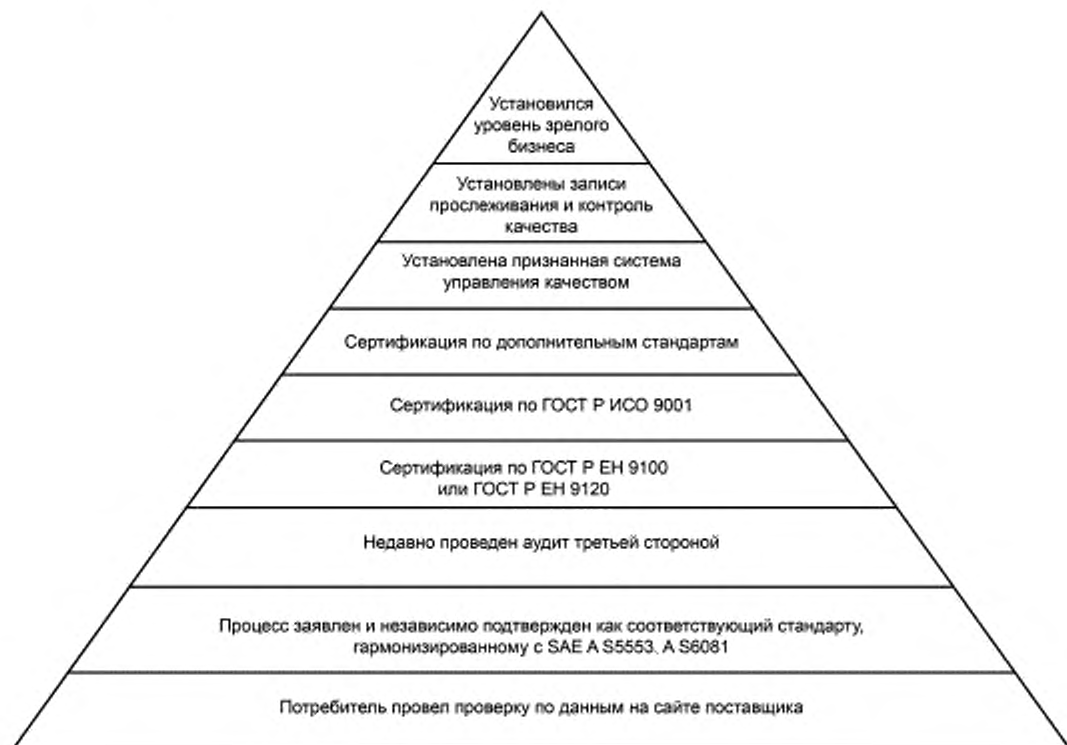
Установился уровень зрелого бизнеса

Установлены записи прослеживания и контроль качества

Установлена признанная система управления качеством

Сертификация по дополнительным стандартам

Сертификация по ГОСТ Р ИСО 9001

Сертификация по ГОСТ Р ЕН 9100 или ГОСТ Р ЕН 9120

Недавно проведен аудит третьей стороной

Процесс заявлен и независимо подтвержден как соответствующий стандарту, гармонизированному с SAE A S5553. A S6081

Потребитель провел проверку по данным на сайте поставщика